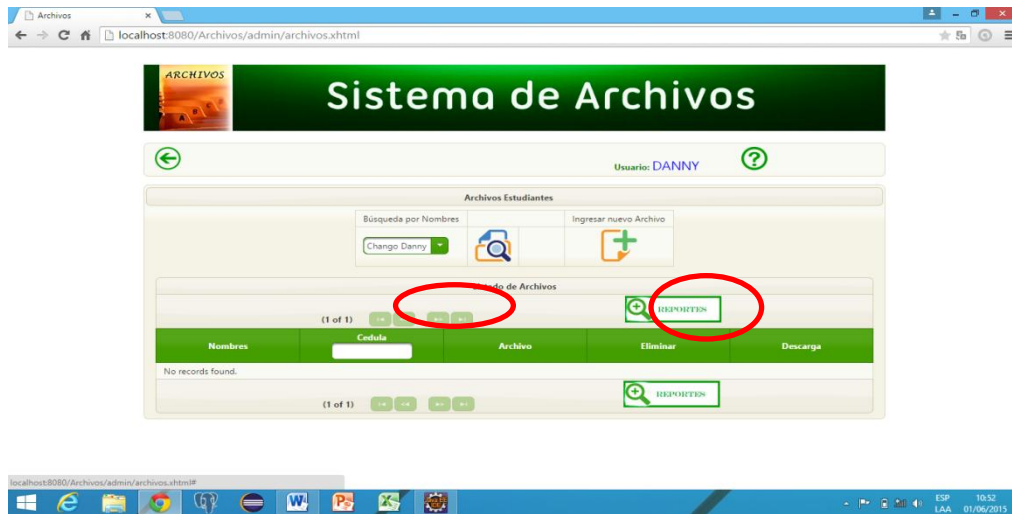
Archivos
localhost:8080/Archivos/admin/archivos.xhtml

ARCHIVOS

Sistema de Archivos

Usuario: DANNY

Archivos Estudiantes

Búsqueda por Nombres

Ingresar nuevo Archivo

Chango Danny

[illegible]do de Archivos

(1 of 1)

REPORTES

| Nombres | Cedula | Archivo | Eliminar | Descarga |
|---|---|---|---|---|
| No records found. | | | | |

(1 of 1)

REPORTES

localhost:8080/Archivos/admin/archivos.xhtml#

ESP LAA 10:52 01/06/2015